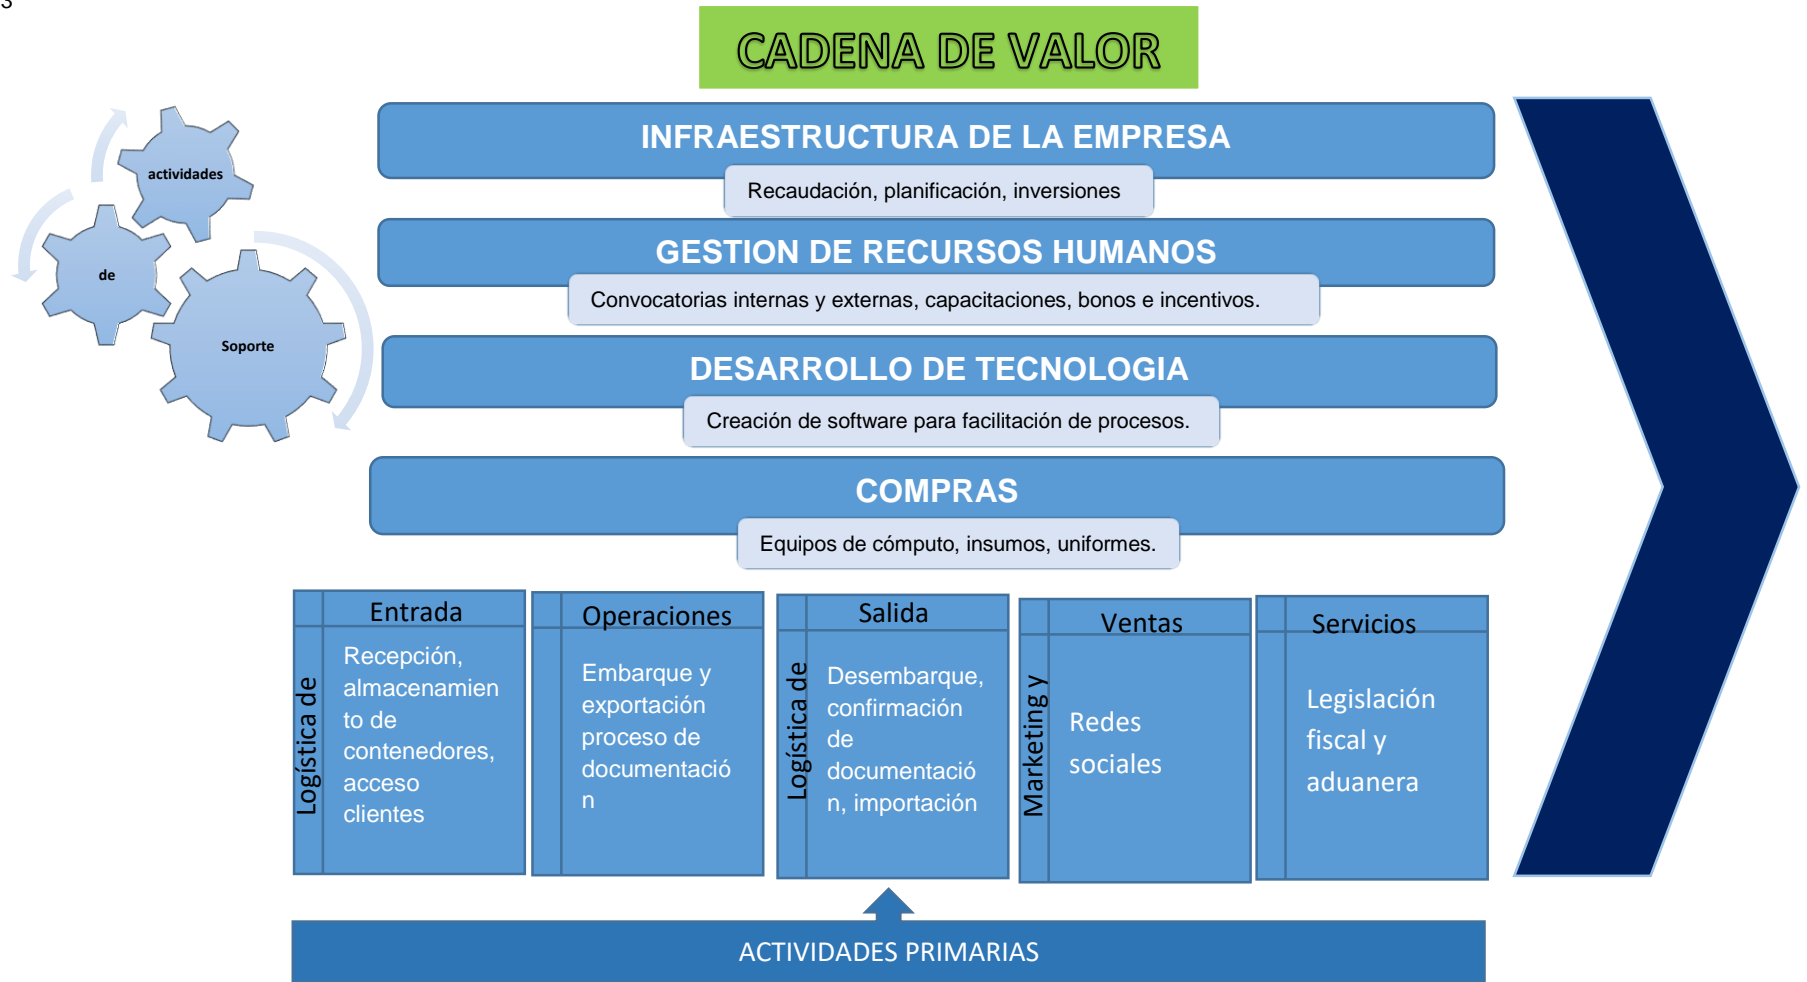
3

CADENA DE VALOR

actividades
de
Soporte

INFRAESTRUCTURA DE LA EMPRESA
Recaudación, planificación, inversiones

GESTION DE RECURSOS HUMANOS
Convocatorias internas y externas, capacitaciones, bonos e incentivos.

DESARROLLO DE TECNOLOGIA
Creación de software para facilitación de procesos.

COMPRAS
Equipos de cómputo, insumos, uniformes.

Logística de Entrada
Recepción, almacenamiento de contenedores, acceso clientes

Operaciones
Embarque y exportación proceso de documentación

Logística de Salida
Desembarque, confirmación de documentación, importación

Marketing y Ventas
Redes sociales

Servicios
Legislación fiscal y aduanera

ACTIVIDADES PRIMARIAS